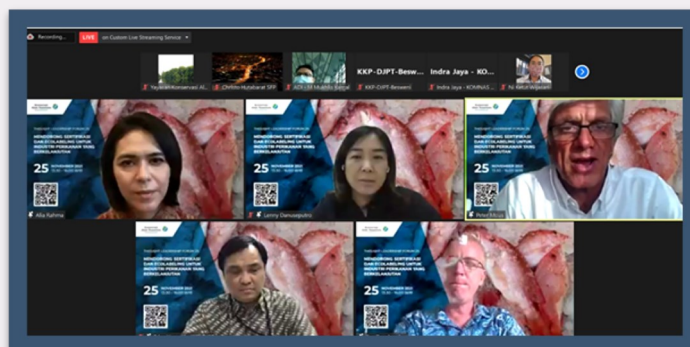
Recording...

LIVE on Custom Live Streaming Service

Yayasan Konservasi Al...

Christo Hutabarat SFP

ATF / M Mukhlis Kamal

KKP-DJPT-Beswen

KKP-DJPT-Beswen

Indra Jaya - KO...

Indra Jaya - KOMNAS...

M Ketut Sugiarta

MENDORONG SERTIFIKASI DAN ECOLABELING UNTUK INDUSTRI PERIKANAN YANG BERKELANJUTAN

25 NOVEMBER 2021

Alfa Rahma

Lanny Dwisaputra

Peter Mous

MENDORONG SERTIFIKASI DAN ECOLABELING UNTUK INDUSTRI PERIKANAN YANG BERKELANJUTAN

25

MENDORONG SERTIFIKASI DAN ECOLABELING UNTUK INDUSTRI PERIKANAN YANG BERKELANJUTAN

25